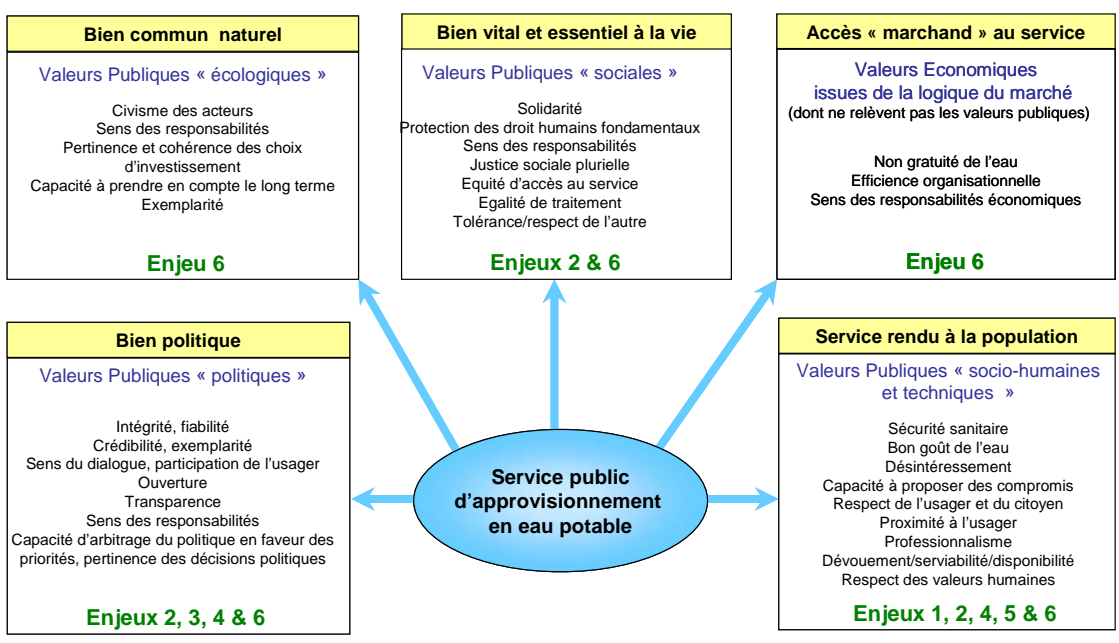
Bien commun naturel

Valeurs Publiques « écologiques »

Civisme des acteurs
Sens des responsabilités
Pertinence et cohérence des choix d'investissement
Capacité à prendre en compte le long terme
Exemplarité

Enjeu 6

Bien vital et essentiel à la vie

Valeurs Publiques « sociales »

Solidarité
Protection des droit humains fondamentaux
Sens des responsabilités
Justice sociale plurielle
Equité d'accès au service
Egalité de traitement
Tolérance/respect de l'autre

Enjeux 2 & 6

Accès « marchand » au service

Valeurs Economiques issues de la logique du marché
(dont ne relèvent pas les valeurs publiques)

Non gratuité de l'eau
Efficience organisationnelle
Sens des responsabilités économiques

Enjeu 6

Bien politique

Valeurs Publiques « politiques »

Intégrité, fiabilité
Crédibilité, exemplarité
Sens du dialogue, participation de l'usager
Ouverture
Transparence
Sens des responsabilités
Capacité d'arbitrage du politique en faveur des priorités, pertinence des décisions politiques

Enjeux 2, 3, 4 & 6

Service public d'approvisionnement en eau potable

Service rendu à la population

Valeurs Publiques « socio-humaines et techniques »

Sécurité sanitaire
Bon goût de l'eau
Désintéressement
Capacité à proposer des compromis
Respect de l'usager et du citoyen
Proximité à l'usager
Professionnalisme
Dévouement/serviabilité/disponibilité
Respect des valeurs humaines

Enjeux 1, 2, 4, 5 & 6